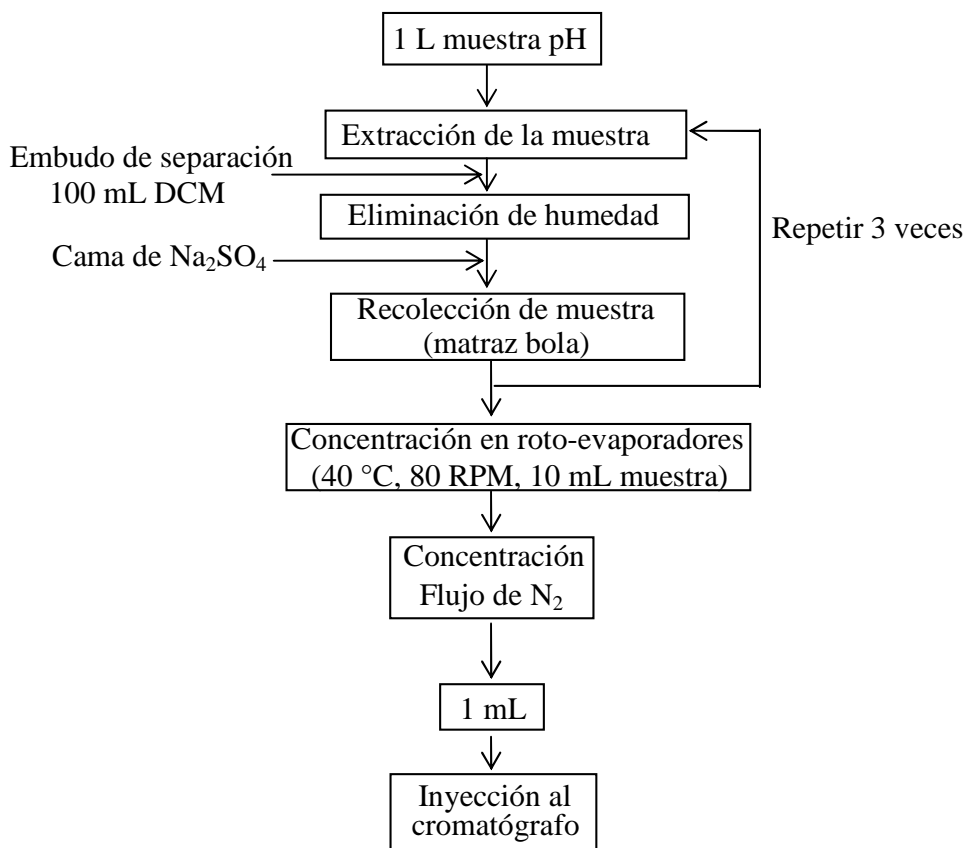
1 L muestra pH

Extracción de la muestra

Embudo de separación
100 mL DCM

Eliminación de humedad

Repetir 3 veces

Cama de $Na_2SO_4$

Recolección de muestra
(matraz bola)

Concentración en roto-evaporadores
(40 °C, 80 RPM, 10 mL muestra)

Concentración
Flujo de $N_2$

1 mL

Inyección al
cromatógrafo